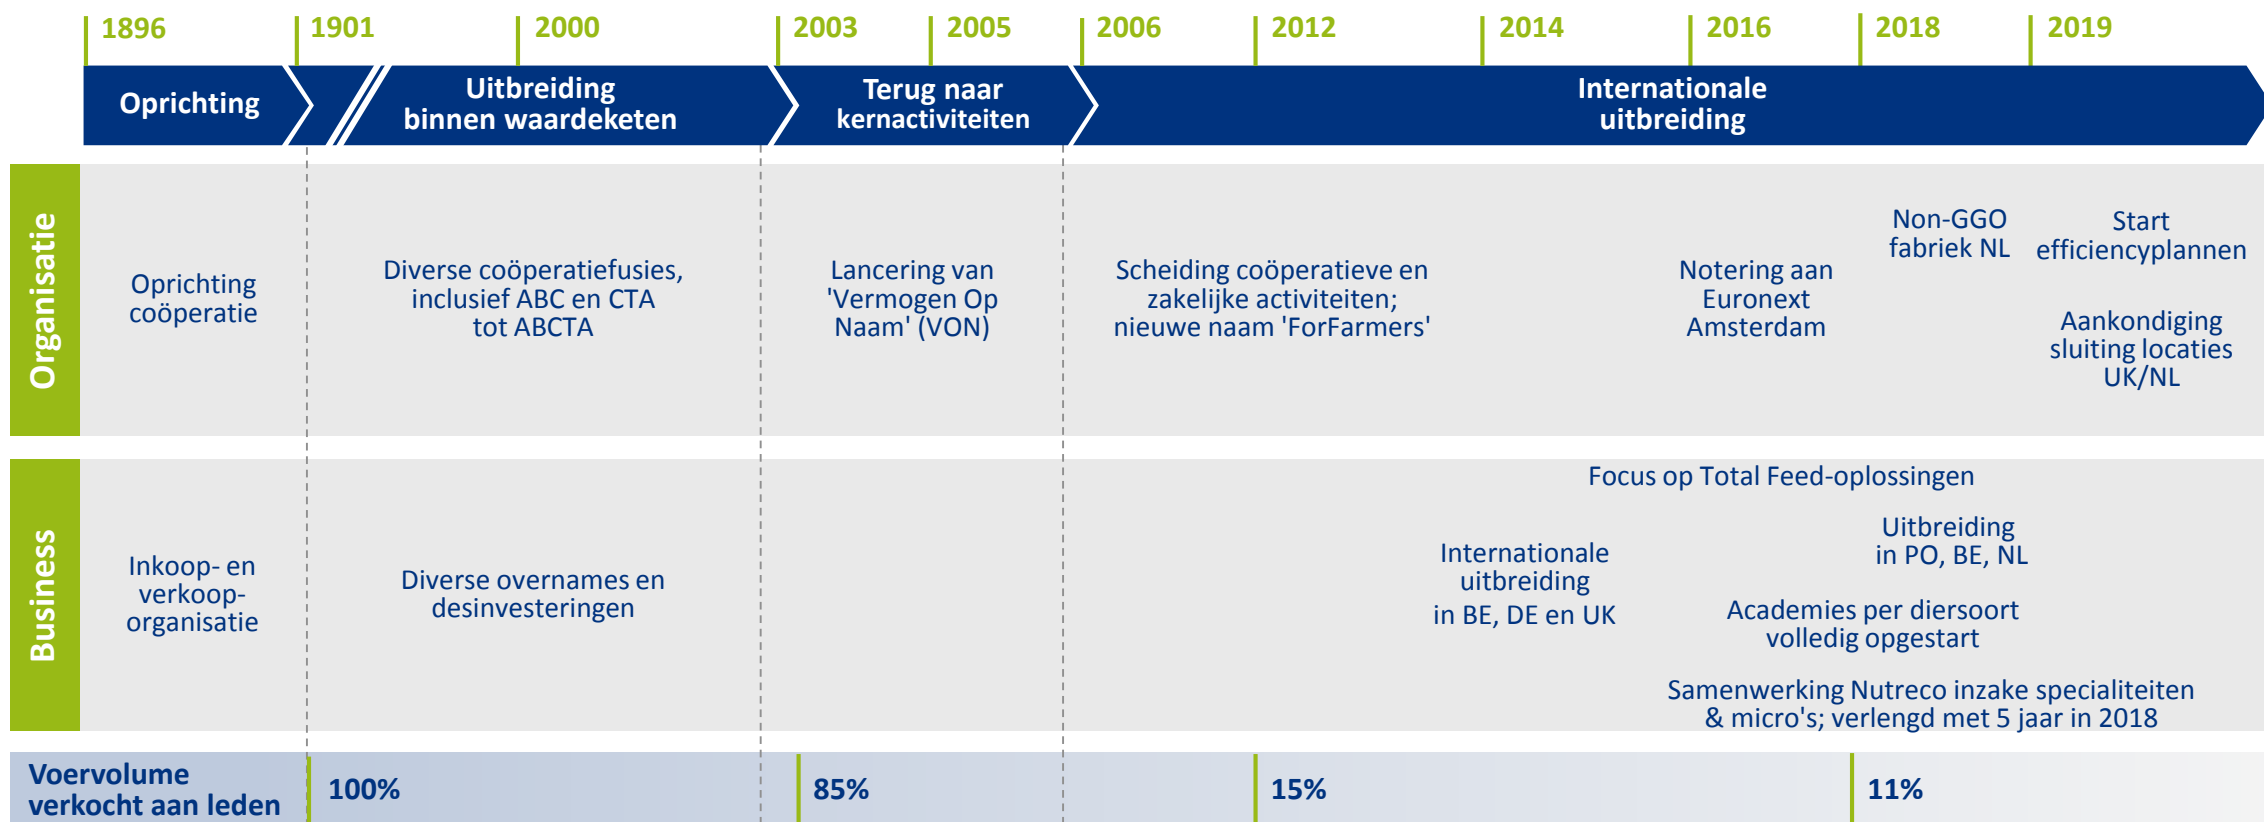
1896 1901 2000 2003 2005 2006 2012 2014 2016 2018 2019

Oprichting

Uitbreiding binnen waardeketen

Terug naar kernactiviteiten

Internationale uitbreiding

Organisatie

Oprichting coöperatie

Diverse coöperatiefusies, inclusief ABC en CTA tot ABCTA

Lancering van 'Vermogen Op Naam' (VON)

Scheiding coöperatieve en zakelijke activiteiten; nieuwe naam 'ForFarmers'

Notering aan Euronext Amsterdam

Non-GGO fabriek NL

Start efficiencyplannen

Aankondiging sluiting locaties UK/NL

Business

Inkoop- en verkoop-organisatie

Diverse overnames en desinvesteringen

Focus op Total Feed-oplossingen

Internationale uitbreiding in BE, DE en UK

Uitbreiding in PO, BE, NL

Academies per diersoort volledig opgestart

Samenwerking Nutreco inzake specialiteiten & micro's; verlengd met 5 jaar in 2018

Voervolume verkocht aan leden

100%

85%

15%

11%